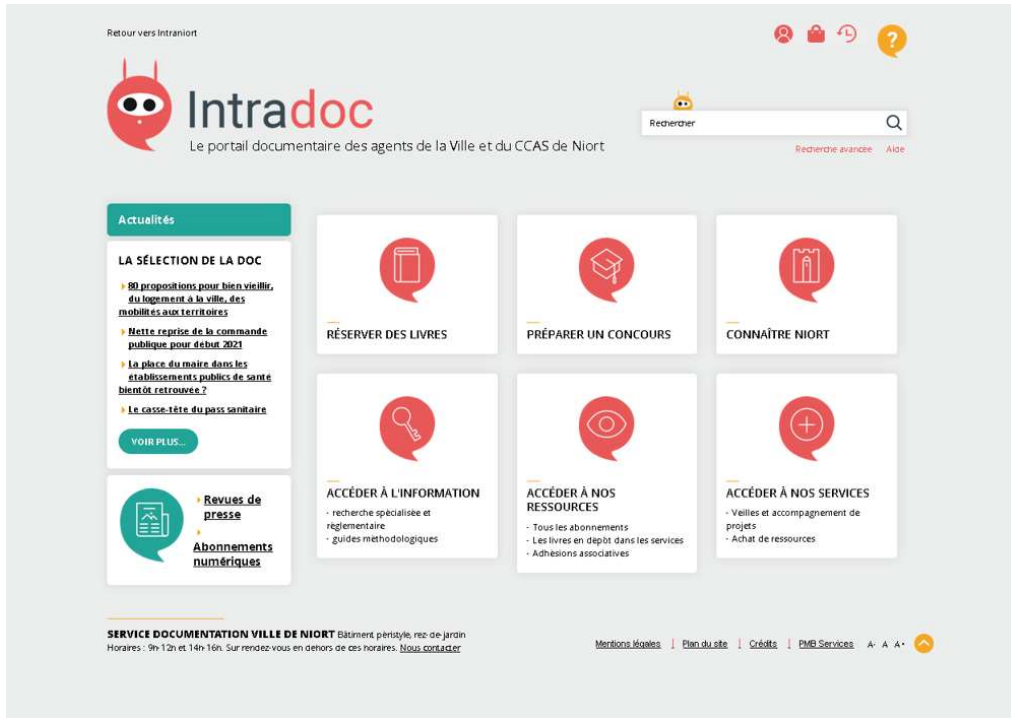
Retour vers Intraniort

?

Intradoc
Le portail documentaire des agents de la Ville et du CCAS de Niort

Rechercher

Recherche avancée Aide

Actualités

LA SÉLECTION DE LA DOC

80 propositions pour bien vieillir, du logement à la ville, des mobilités aux territoires

Nette reprise de la commande publique pour début 2021

La place du maire dans les établissements publics de santé bientôt retrouvée ?

Le casse-tête du pass sanitaire

VOIR PLUS...

Revues de presse

Abonnements numériques

RÉSERVER DES LIVRES

PRÉPARER UN CONCOURS

CONNAÎTRE NIORT

ACCÉDER À L'INFORMATION
- recherche spécialisée et réglementaire
- guides méthodologiques

ACCÉDER À NOS RESSOURCES
- Tous les abonnements
- Les livres en dépôt dans les services
- Adhésions associatives

ACCÉDER À NOS SERVICES
- Veilles et accompagnement de projets
- Achat de ressources

SERVICE DOCUMENTATION VILLE DE NIORT Bâtiment péristyle, rez-de-jardin
Horaires : 9h-12h et 14h-16h. Sur rendez-vous en dehors de ces horaires. Nous contacter

Mentions légales | Plan du site | Crédits | PMB Services A- A A+